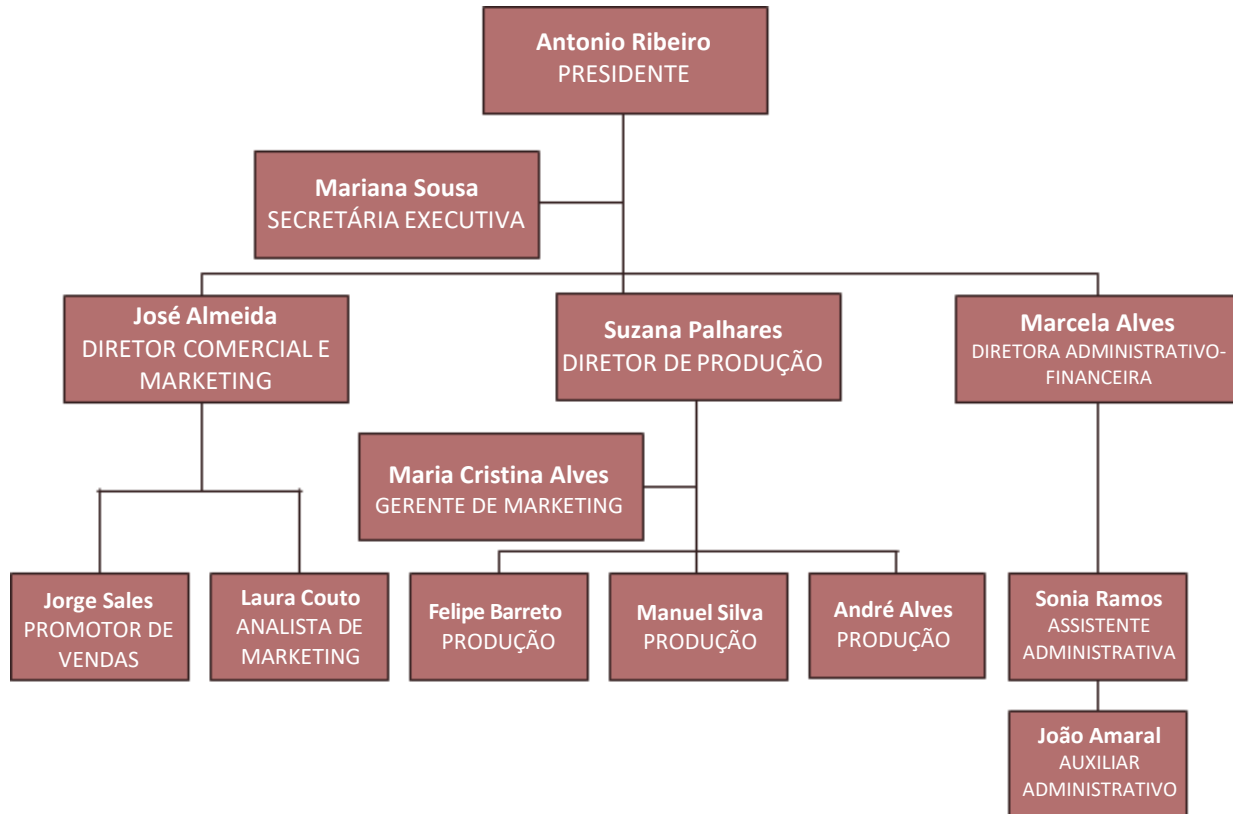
Antonio Ribeiro
PRESIDENTE

Mariana Sousa
SECRETÁRIA EXECUTIVA

José Almeida
DIRETOR COMERCIAL E MARKETING

Suzana Palhares
DIRETOR DE PRODUÇÃO

Marcela Alves
DIRETORA ADMINISTRATIVO-FINANCEIRA

Maria Cristina Alves
GERENTE DE MARKETING

Jorge Sales
PROMOTOR DE VENDAS

Laura Couto
ANALISTA DE MARKETING

Felipe Barreto
PRODUÇÃO

Manuel Silva
PRODUÇÃO

André Alves
PRODUÇÃO

Sonia Ramos
ASSISTENTE ADMINISTRATIVA

João Amaral
AUXILIAR ADMINISTRATIVO